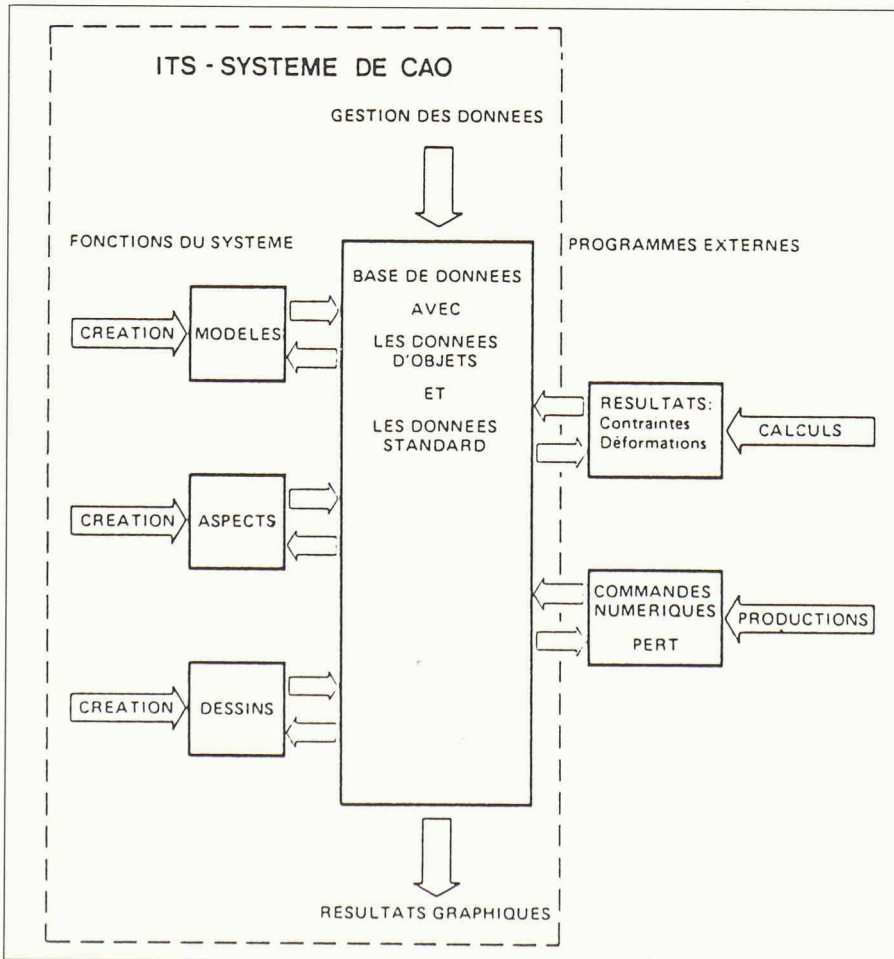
ITS - SYSTEME DE CAO

GESTION DES DONNEES

FONCTIONS DU SYSTEME

PROGRAMMES EXTERNES

BASE DE DONNEES
AVEC
LES DONNEES D'OBJETS
ET
LES DONNEES STANDARD

CREATION

MODELES

CREATION

ASPECTS

CREATION

DESSINS

RESULTATS: Contraintes Déformations

CALCULS

COMMANDES NUMERIQUES
PERT

PRODUCTIONS

RESULTATS GRAPHIQUES